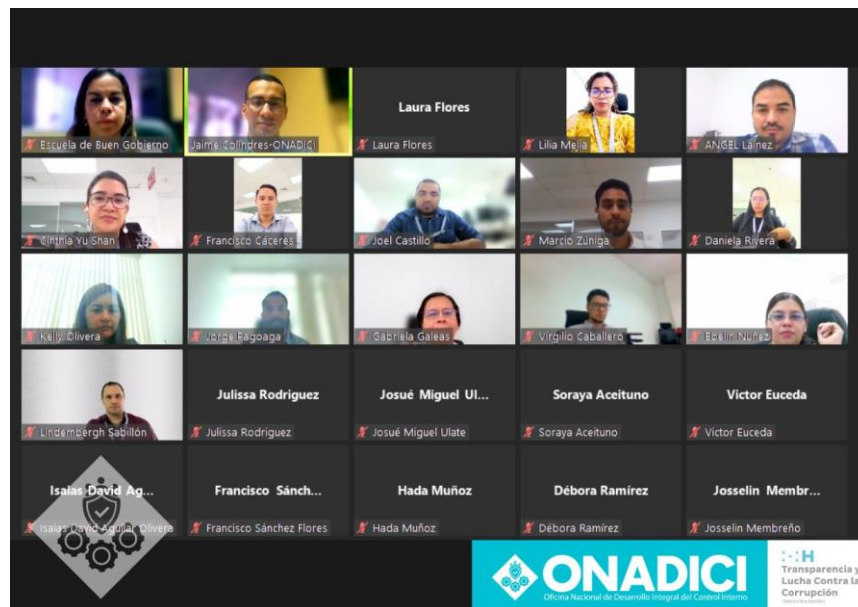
Escuela de Buen Gobierno
Jaime Colindres-ONADICI
Laura Flores
Laura Flores
Lilia Mejia
ANGEL Lainez
Cinthia Yu Shan
Francisco Caceres
Joel Castillo
Marcio Zuniga
Daniela Rivera
Kelly Olivera
Jorge Pagoaga
Gabriela Galeas
Virgilio Caballero
Evelin Nuñez
Lindembergh Sabillón
Julissa Rodriguez
Julissa Rodriguez
Josué Miguel Ul...
Josué Miguel Ulate
Soraya Aceituno
Soraya Aceituno
Victor Euceda
Victor Euceda
Isaias David Ag...
Isaias David Aguilar Olivera
Francisco Sánch...
Francisco Sánchez Flores
Hada Muñoz
Hada Muñoz
Débora Ramírez
Débora Ramírez
Josselin Membr...
Josselin Membreño

ONADICI
Oficina Nacional de Desarrollo Integral del Control Interno

Transparencia y Lucha Contra la Corrupción